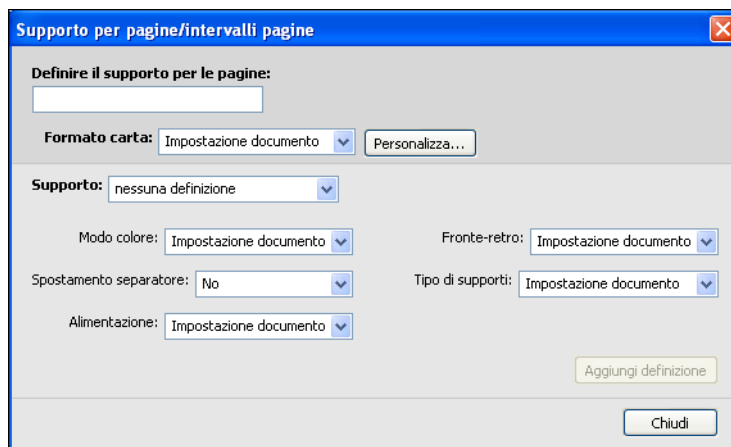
Supporto per pagine/intervalli pagine

Definire il supporto per le pagine:

Formato carta: Impostazione documento
Personalizza...

Supporto: nessuna definizione

Modo colore: Impostazione documento

Fronte-retro: Impostazione documento

Spostamento separatore: No

Tipo di supporti: Impostazione documento

Alimentazione: Impostazione documento

Aggiungi definizione

Chiudi